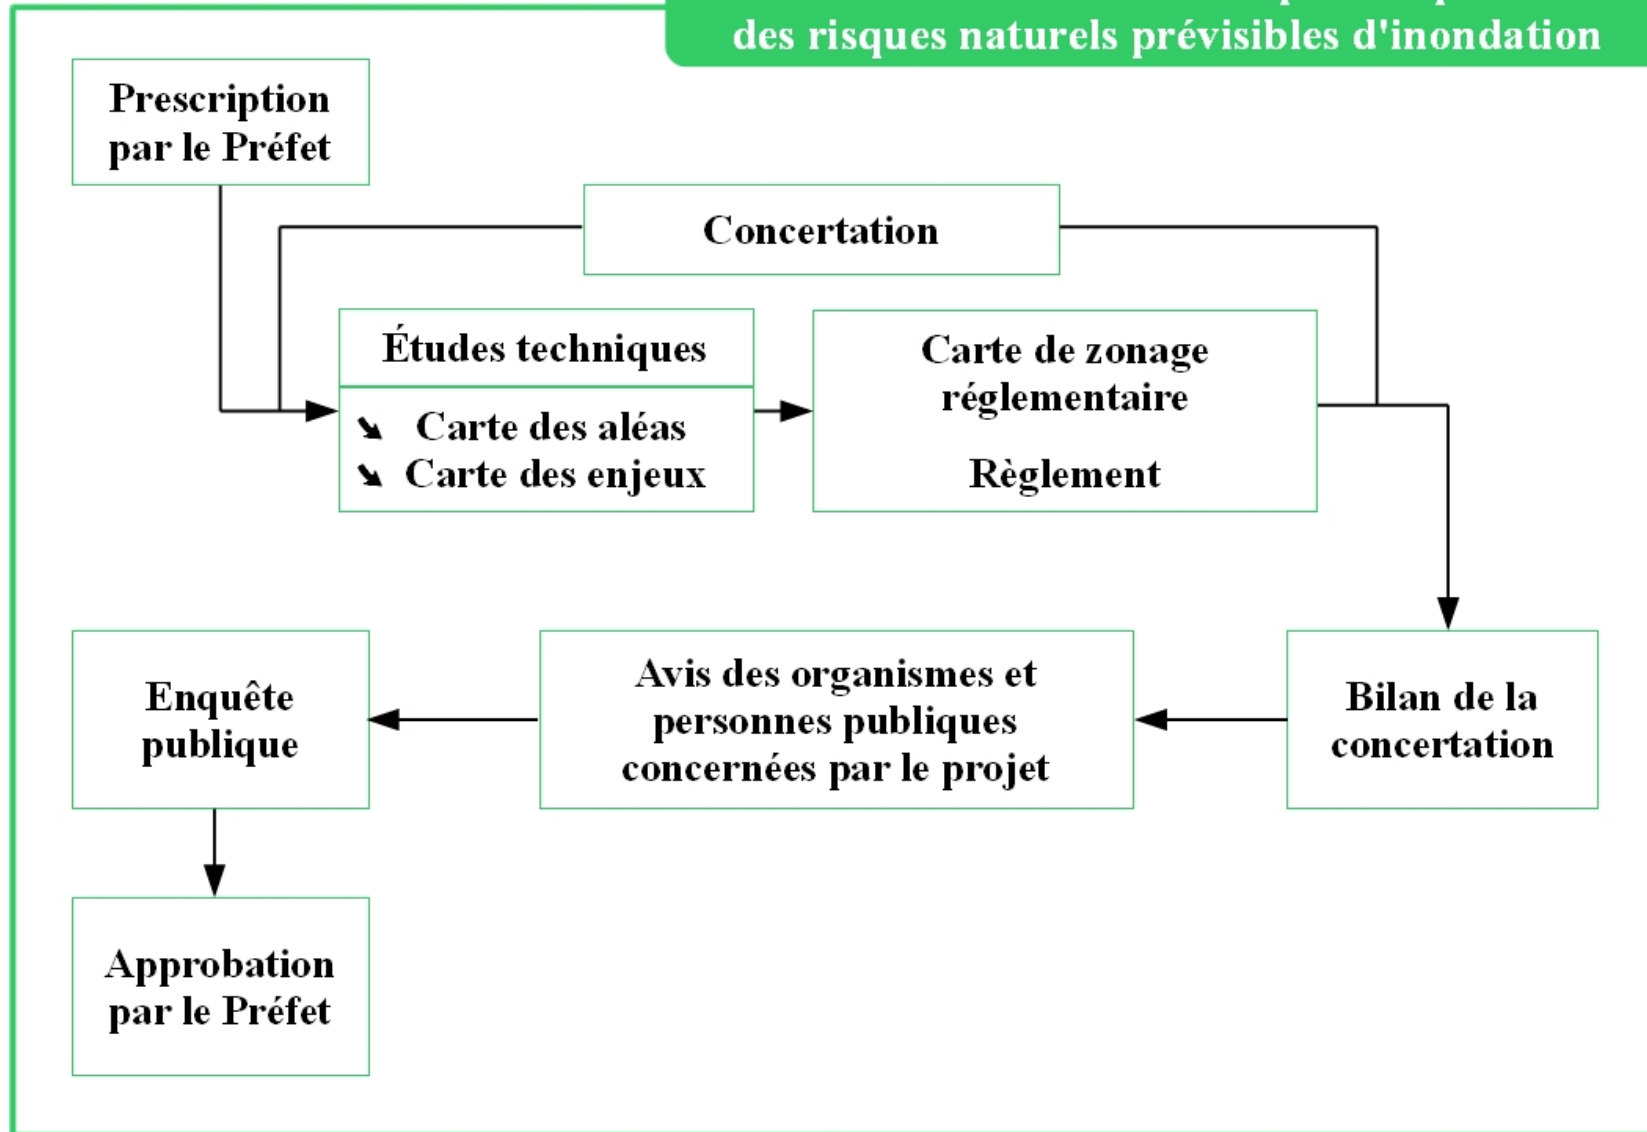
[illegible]
des risques naturels prévisibles d'inondation

Prescription par le Préfet

Concertation

Études techniques

↘ Carte des aléas
↘ Carte des enjeux

Carte de zonage réglementaire

Règlement

Bilan de la concertation

Avis des organismes et personnes publiques concernées par le projet

Enquête publique

Approbation par le Préfet